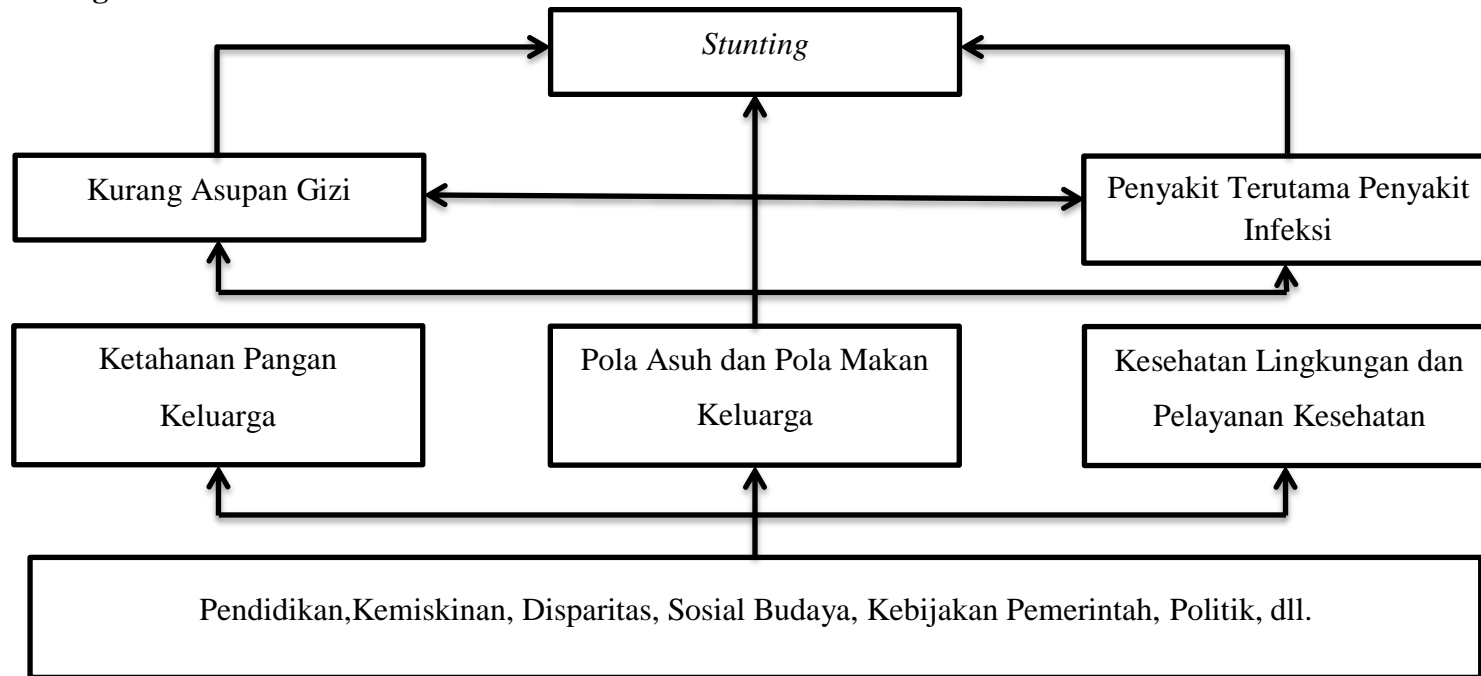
Stunting

Kurang Asupan Gizi

Penyakit Terutama Penyakit Infeksi

Ketahanan Pangan Keluarga

Pola Asuh dan Pola Makan Keluarga

Kesehatan Lingkungan dan Pelayanan Kesehatan

Pendidikan,Kemiskinan, Disparitas, Sosial Budaya, Kebijakan Pemerintah, Politik, dll.